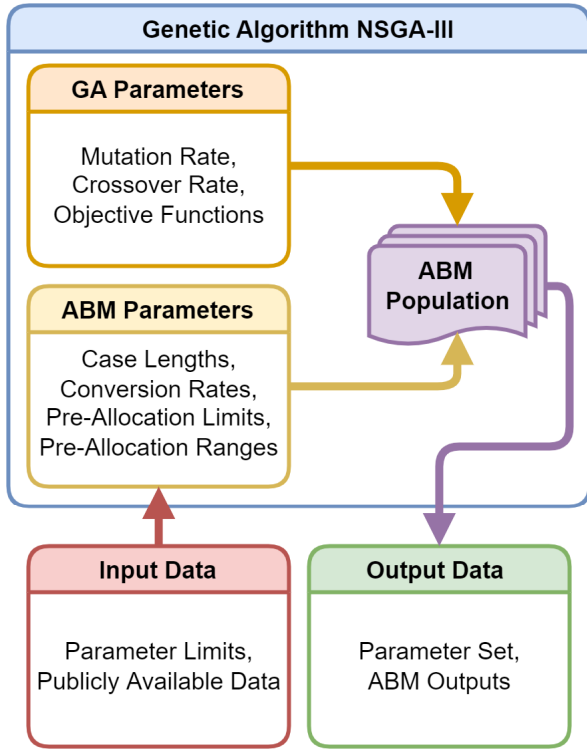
Genetic Algorithm NSGA-III

GA Parameters

Mutation Rate, Crossover Rate, Objective Functions

ABM Population

ABM Parameters

Case Lengths, Conversion Rates, Pre-Allocation Limits, Pre-Allocation Ranges

Input Data

Parameter Limits, Publicly Available Data

Output Data

Parameter Set, ABM Outputs